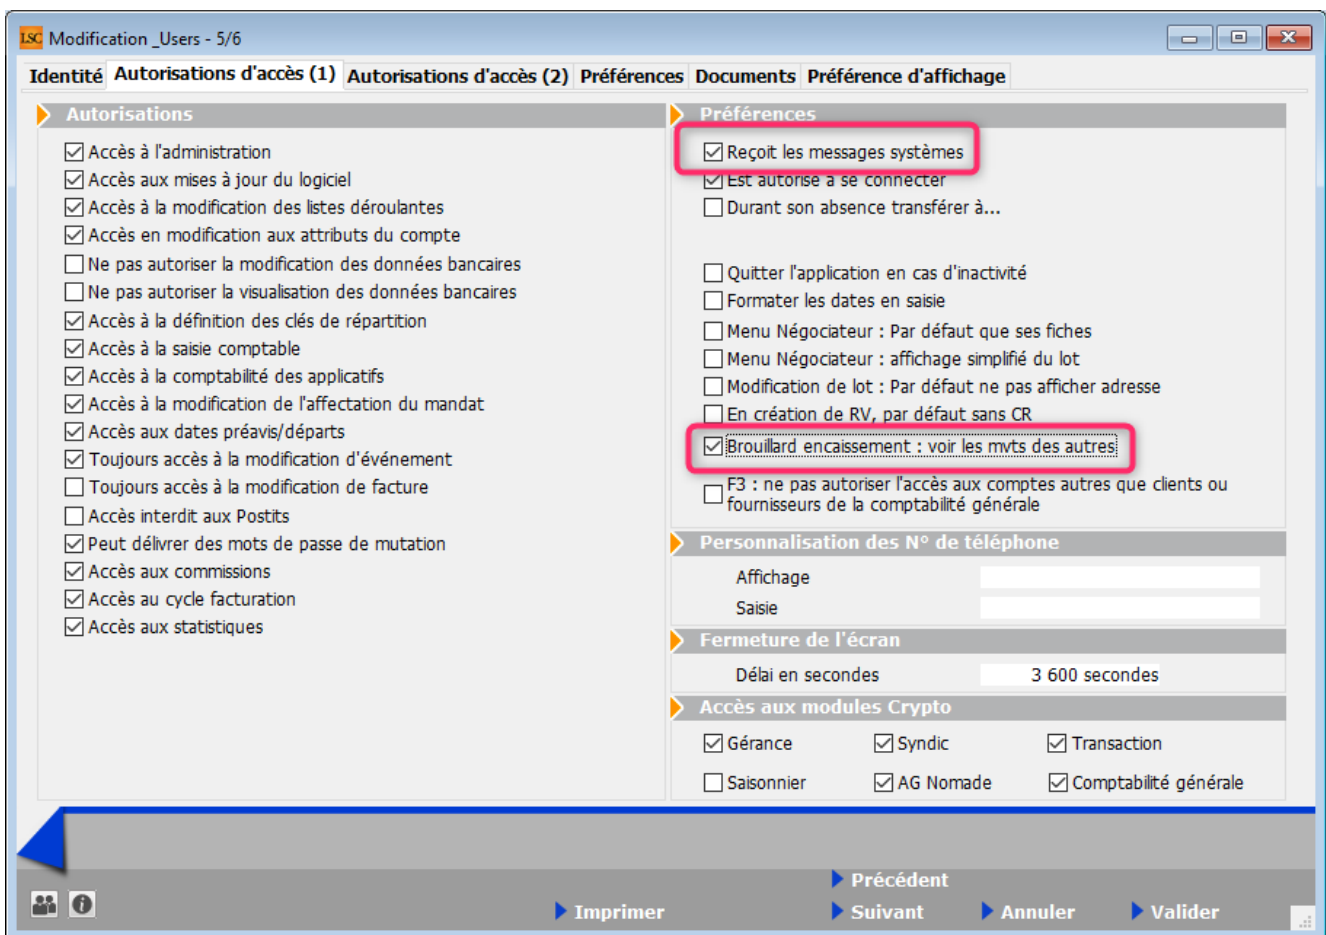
LSC Modification _Users - 5/6

Identité | Autorisations d'accès (1) | Autorisations d'accès (2) | Préférences | Documents | Préférence d'affichage

Autorisations

☑ Accès à l'administration
☑ Accès aux mises à jour du logiciel
☑ Accès à la modification des listes déroulantes
☑ Accès en modification aux attributs du compte
☐ Ne pas autoriser la modification des données bancaires
☐ Ne pas autoriser la visualisation des données bancaires
☑ Accès à la définition des clés de répartition
☑ Accès à la saisie comptable
☑ Accès à la comptabilité des applicatifs
☑ Accès à la modification de l'affectation du mandat
☑ Accès aux dates préavis/départs
☑ Toujours accès à la modification d'événement
☐ Toujours accès à la modification de facture
☐ Accès interdit aux Postits
☑ Peut délivrer des mots de passe de mutation
☑ Accès aux commissions
☑ Accès au cycle facturation
☑ Accès aux statistiques

Préférences

☑ Reçoit les messages systèmes
☑ Est autorisé à se connecter
☐ Durant son absence transférer à...
☐ Quitter l'application en cas d'inactivité
☐ Formater les dates en saisie
☐ Menu Négociateur : Par défaut que ses fiches
☐ Menu Négociateur : affichage simplifié du lot
☐ Modification de lot : Par défaut ne pas afficher adresse
☐ En création de RV, par défaut sans CR
☑ Brouillard encaissement : voir les mvts des autres
☐ F3 : ne pas autoriser l'accès aux comptes autres que clients ou fournisseurs de la comptabilité générale

Personnalisation des N° de téléphone

Affichage
Saisie

Fermeture de l'écran

Délai en secondes 3 600 secondes

Accès aux modules Crypto

☑ Gérance ☑ Syndic ☑ Transaction
☐ Saisonnier ☑ AG Nomade ☑ Comptabilité générale

Précédent
Imprimer Suivant Annuler Valider